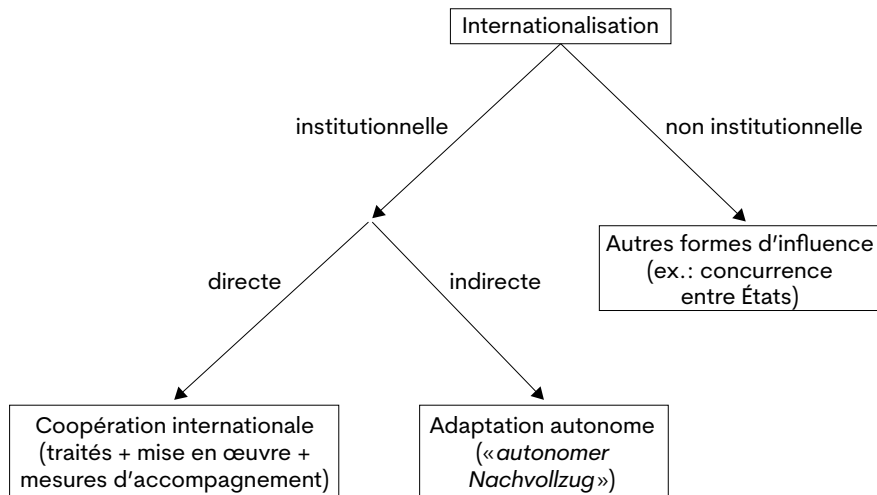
Internationalisation

institutionnelle

non institutionnelle

Autres formes d’influence (ex.: concurrence entre États)

directe

indirecte

Coopération internationale (traités + mise en œuvre + mesures d’accompagnement)

Adaptation autonome («autonomer Nachvollzug»)